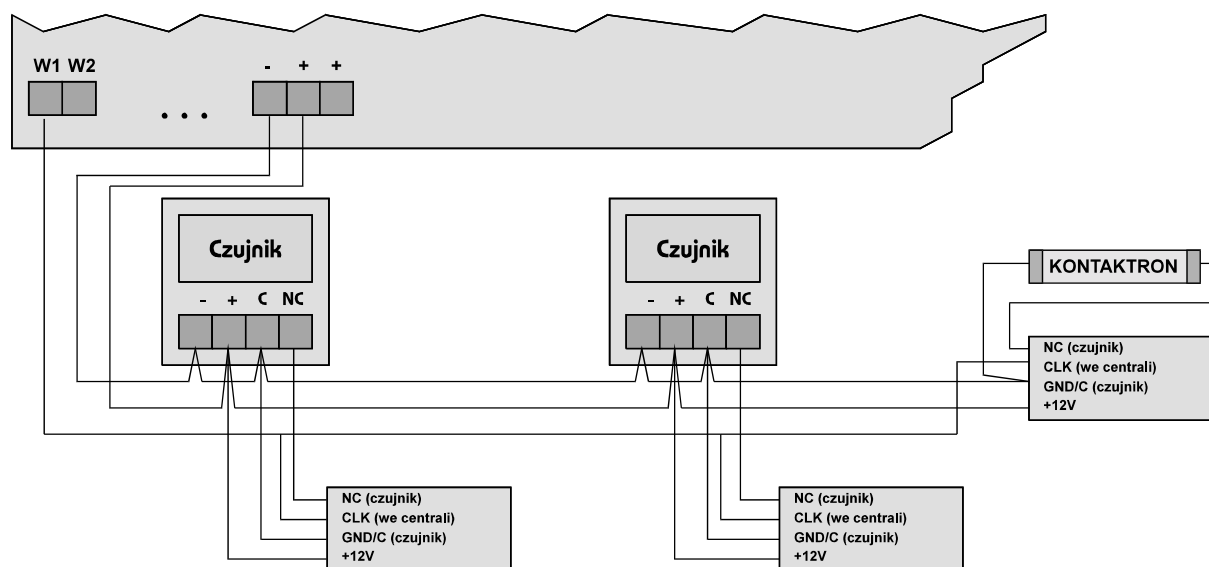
W1 W2

...

- + +

Czujnik

- + C NC

Czujnik

- + C NC

KONTAKTRON

NC (czujnik)
CLK (we centrali)
GND/C (czujnik)
+12V

NC (czujnik)
CLK (we centrali)
GND/C (czujnik)
+12V

NC (czujnik)
CLK (we centrali)
GND/C (czujnik)
+12V